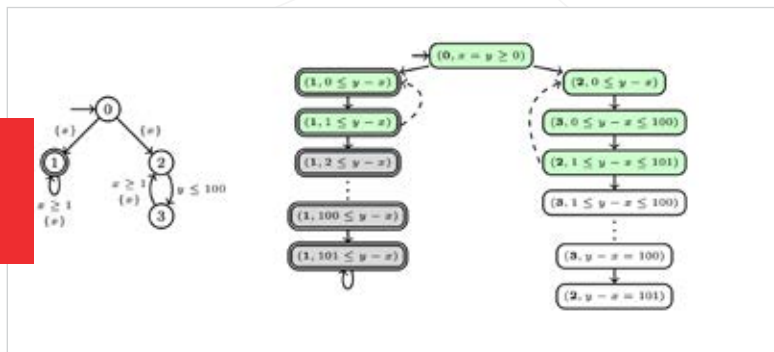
0
$\{x\}$
$\{x\}$
1
2
$x \geq 1$
$\{x\}$
$x \geq 1$
$\{x\}$
$y \leq 100$
3

$(0, x = y \geq 0)$
$(1, 0 \leq y - x)$
$(1, 1 \leq y - x)$
$(1, 2 \leq y - x)$
$(1, 100 \leq y - x)$
$(1, 101 \leq y - x)$
$(2, 0 \leq y - x)$
$(3, 0 \leq y - x \leq 100)$
$(2, 1 \leq y - x \leq 101)$
$(3, 1 \leq y - x \leq 100)$
$(3, y - x = 100)$
$(2, y - x = 101)$